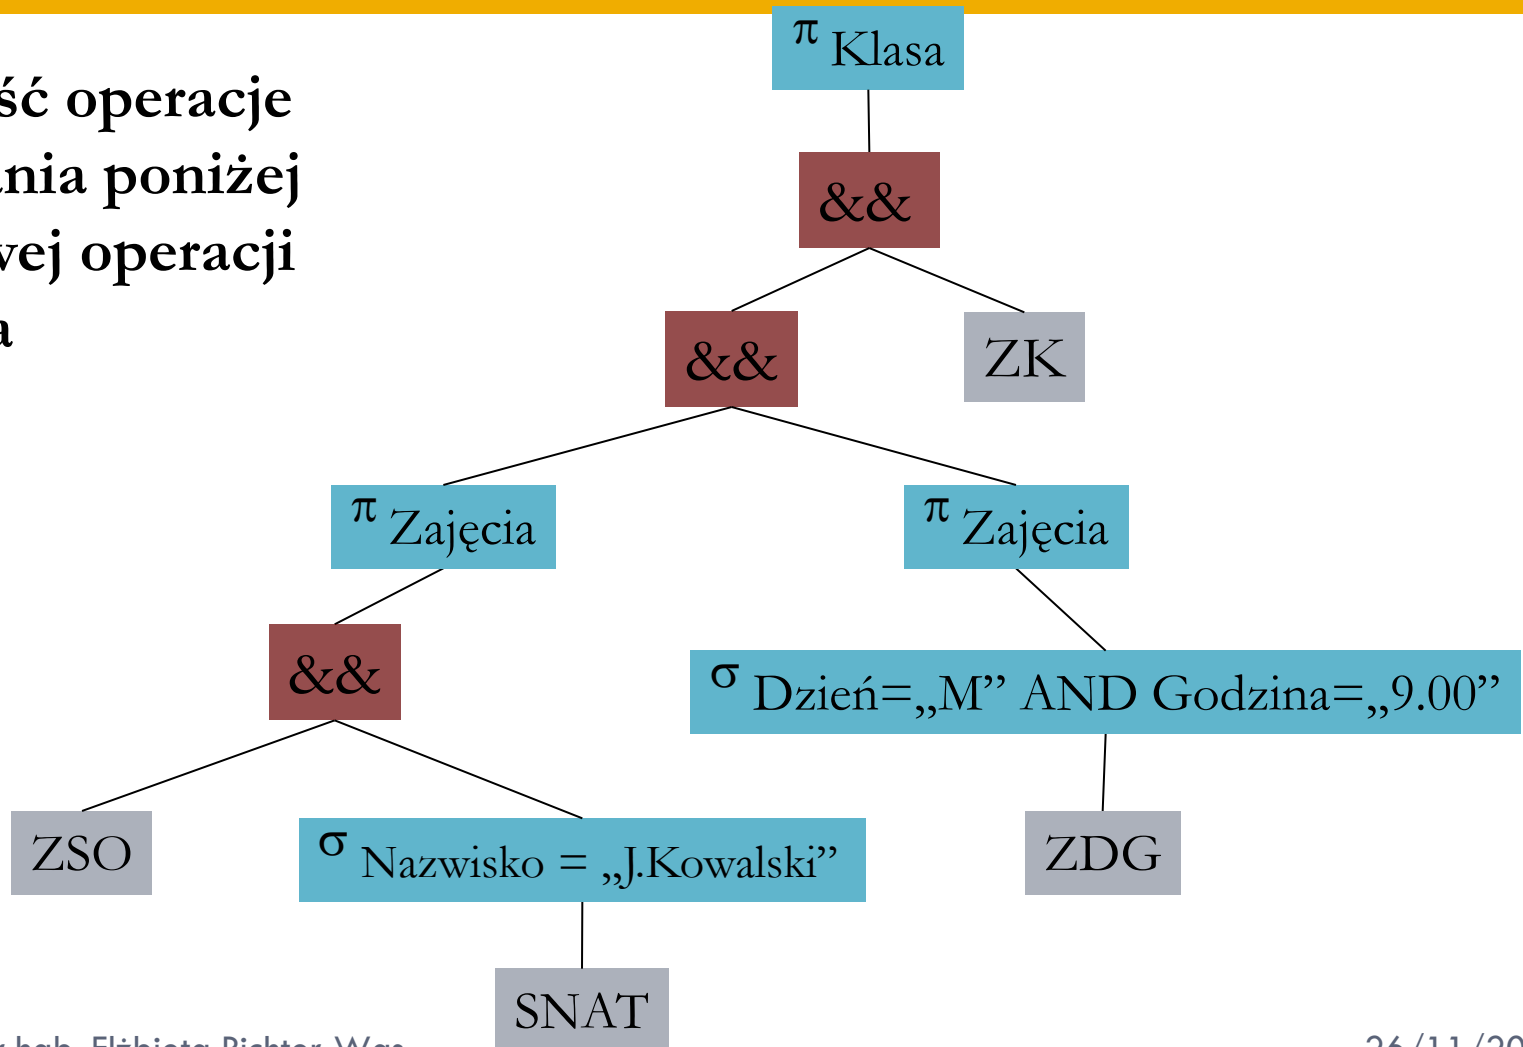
ść operacje
nia poniżej
vej operacji
a

$\pi$ Klasa

&&

&&

ZK

$\pi$ Zajęcia

$\pi$ Zajęcia

&&

$\sigma$ Dzień=„M” AND Godzina=„9.00”

ZSO

$\sigma$ Nazwisko = „J.Kowalski”

ZDG

SNAT

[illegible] hab. Elżbieta Richter-Wąs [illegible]

26/11/20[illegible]